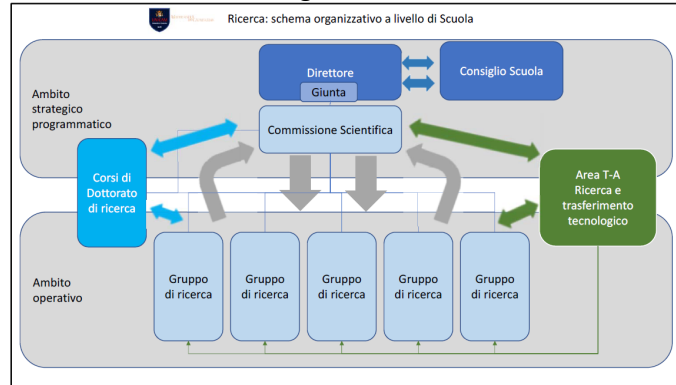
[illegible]

Ricerca: schema organizzativo a livello di Scuola

Ambito strategico programmatico

Direttore

Giunta

Consiglio Scuola

Commissione Scientifica

Corsi di Dottorato di ricerca

Area T-A Ricerca e trasferimento tecnologico

Ambito operativo

Gruppo di ricerca

Gruppo di ricerca

Gruppo di ricerca

Gruppo di ricerca

Gruppo di ricerca